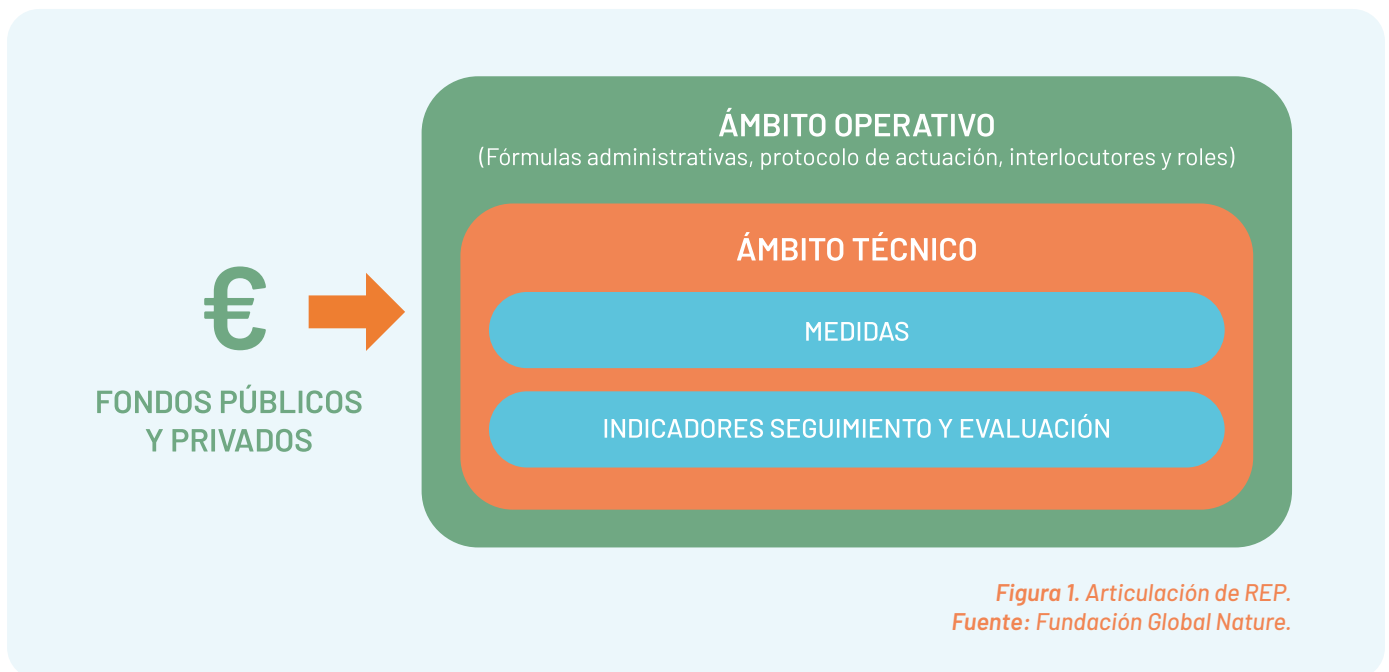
€

FONDOS PÚBLICOS Y PRIVADOS

ÁMBITO OPERATIVO
(Fórmulas administrativas, protocolo de actuación, interlocutores y roles)

ÁMBITO TÉCNICO

MEDIDAS

INDICADORES SEGUIMIENTO Y EVALUACIÓN

Figura 1. Articulación de REP.
Fuente: Fundación Global Nature.